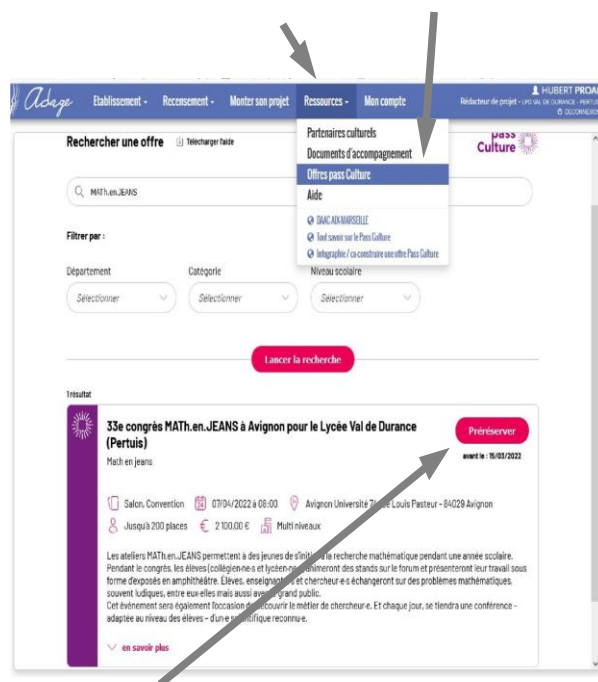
Adage Etablissement Recensement Monter son projet Ressources Mon compte

HUBERT PROA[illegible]
Rédacteur de projet - LPO VAL DE DURANCE - PERTU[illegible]
DECONNEXIO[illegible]

Rechercher une offre
Télécharger l'aide

Partenaires culturels
Documents d'accompagnement
Offres pass Culture
Aide
DAAC AIX-MARSEILLE
Tout savoir sur le Pass Culture
Infographie / co-construire une offre Pass Culture

pass Culture

MATh.en.JEANS

Filtrer par :

Département
Sélectionner
Catégorie
Sélectionner
Niveau scolaire
Sélectionner

Lancer la recherche

1 résultat

33e congrès MATh.en.JEANS à Avignon pour le Lycée Val de Durance (Pertuis)
Math en jeans

Préréserver
avant le : 15/03/2022

Salon, Convention
07/04/2022 à 08:00
Avignon Université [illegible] Louis Pasteur - 84029 Avignon
Jusqu'à 200 places
2 100,00 €
Multi niveaux

Les ateliers MATh.en.JEANS permettent à des jeunes de s'initi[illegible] la recherche mathématique pendant une année scolaire. Pendant le congrès, les élèves (collégien-ne-s et lycéen-ne-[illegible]nimeront des stands sur le forum et présenteront leur travail sous forme d'exposés en amphithéâtre. Elèves, enseignant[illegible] et chercheur-e-s échangeront sur des problèmes mathématiques, souvent ludiques, entre eux-elles mais aussi ave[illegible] grand public.
Cet évènement sera également l'occasion d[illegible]couvrir le métier de chercheur-e. Et chaque jour, se tiendra une conférence - adaptée au niveau des élèves - d'un-e s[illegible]ifique reconnu-e.

en savoir plus